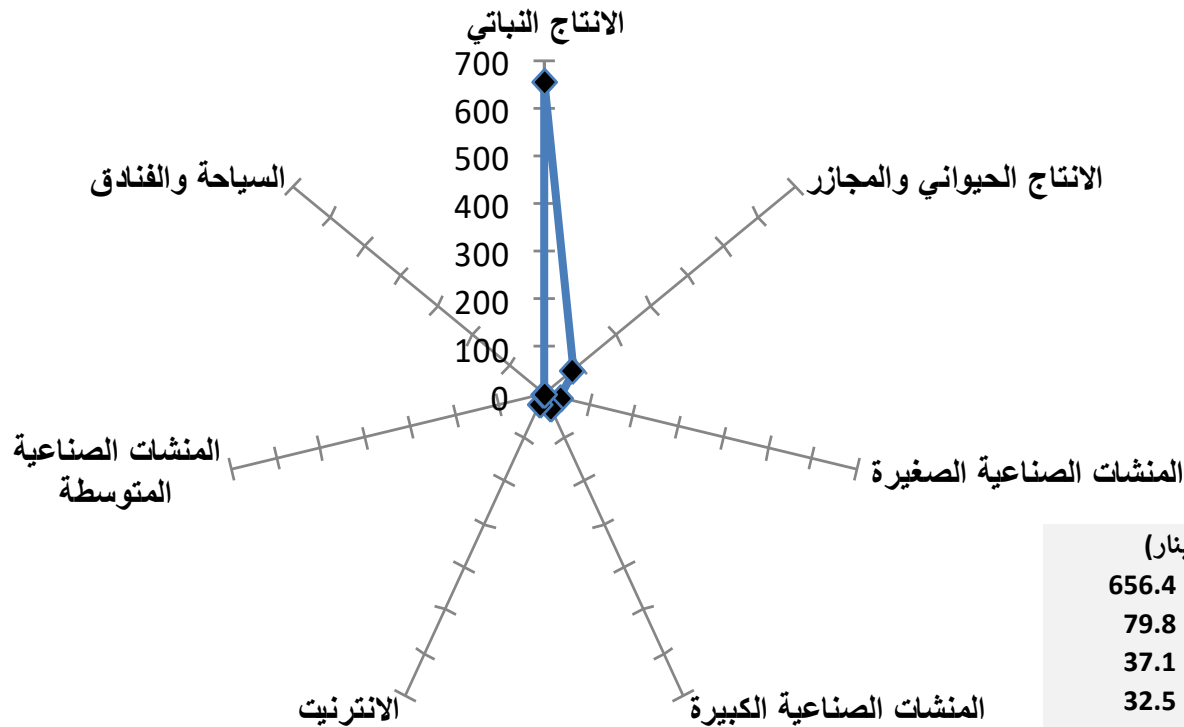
الانتاج النباتي
700
600
500
400
300
200
100
0
الانتاج الحيواني والمجازر
المنشات الصناعية الصغيرة
المنشات الصناعية الكبيرة
الانترنيت
المنشات الصناعية المتوسطة
السياحة والفنادق

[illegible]ينار)
656.4
79.8
37.1
32.5